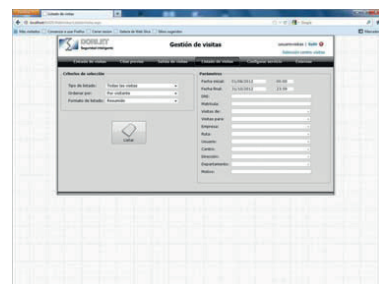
Gestión de visitas

Criterios de selección

Tipo de listado: Todas las visitas

Ordenar por: Por visitante

Formato de listado: Resumido

Listar

Parámetros

Fecha inicial: 01/06/2012 00:00

Fecha final: 31/10/2012 23:59

DNI:

Matrícula:

Visitante:

Visitas para:

Empresa:

Ruta:

Usuario:

Centro:

Dirección:

Departamento:

Motivo: